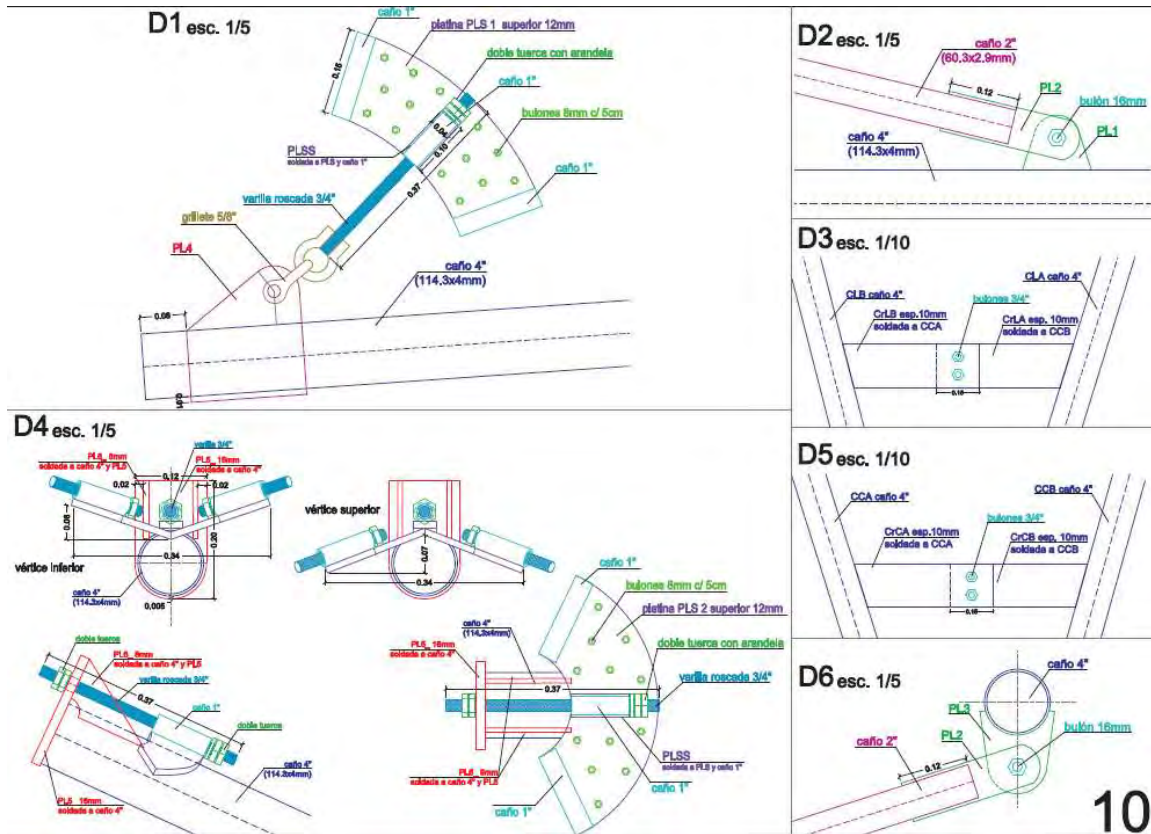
D1 esc. 1/5

caño 1"
platina PLS 1 superior 12mm
doble tuerca con arandela
caño 1"
bulones 8mm c/ 5cm
0.15
0.04
0.10
PLSS
soldada a PLS y caño 1"
caño 1"
0.37
varilla roscada 3/4"
grillete 5/8"
PL4
caño 4"
(114.3x4mm)
0.05
0.04

D2 esc. 1/5

caño 2"
(60.3x2.9mm)
0.12
PL2
bulón 16mm
PL1
caño 4"
(114.3x4mm)

D3 esc. 1/10

CLA caño 4"
CLB caño 4"
bulones 3/4"
CrLB esp.10mm
soldada a CCA
CrLA esp. 10mm
soldada a CCB
0.10

D4 esc. 1/5

varilla 3/4"
PL5 8mm
soldada a caño 4" y PL5
0.12
PL5 16mm
soldada a caño 4"
0.02
0.02
0.05
0.20
0.34
vértice inferior
caño 4"
(114.3x4mm)
0.005
vértice superior
0.07
0.34
caño 1"
bulones 8mm c/ 5cm
platina PLS 2 superior 12mm
doble tuerca con arandela
doble tuerca
PL5 8mm
soldada a caño 4" y PL5
varilla roscada 3/4"
0.37
caño 1"
doble tuerca
caño 4"
(114.3x4mm)
PL5 16mm
soldada a caño 4"
caño 4"
(114.3x4mm)
PL5 16mm
soldada a caño 4"
0.37
varilla roscada 3/4"
PL5 8mm
soldada a caño 4" y PL5
PLSS
soldada a PLS y caño 1"
caño 1"
caño 1"

D5 esc. 1/10

CCA caño 4"
CCB caño 4"
bulones 3/4"
CrCA esp.10mm
soldada a CCA
CrCB esp. 10mm
soldada a CCB
0.10

D6 esc. 1/5

caño 4"
PL3
bulón 16mm
PL2
caño 2"
0.12

10